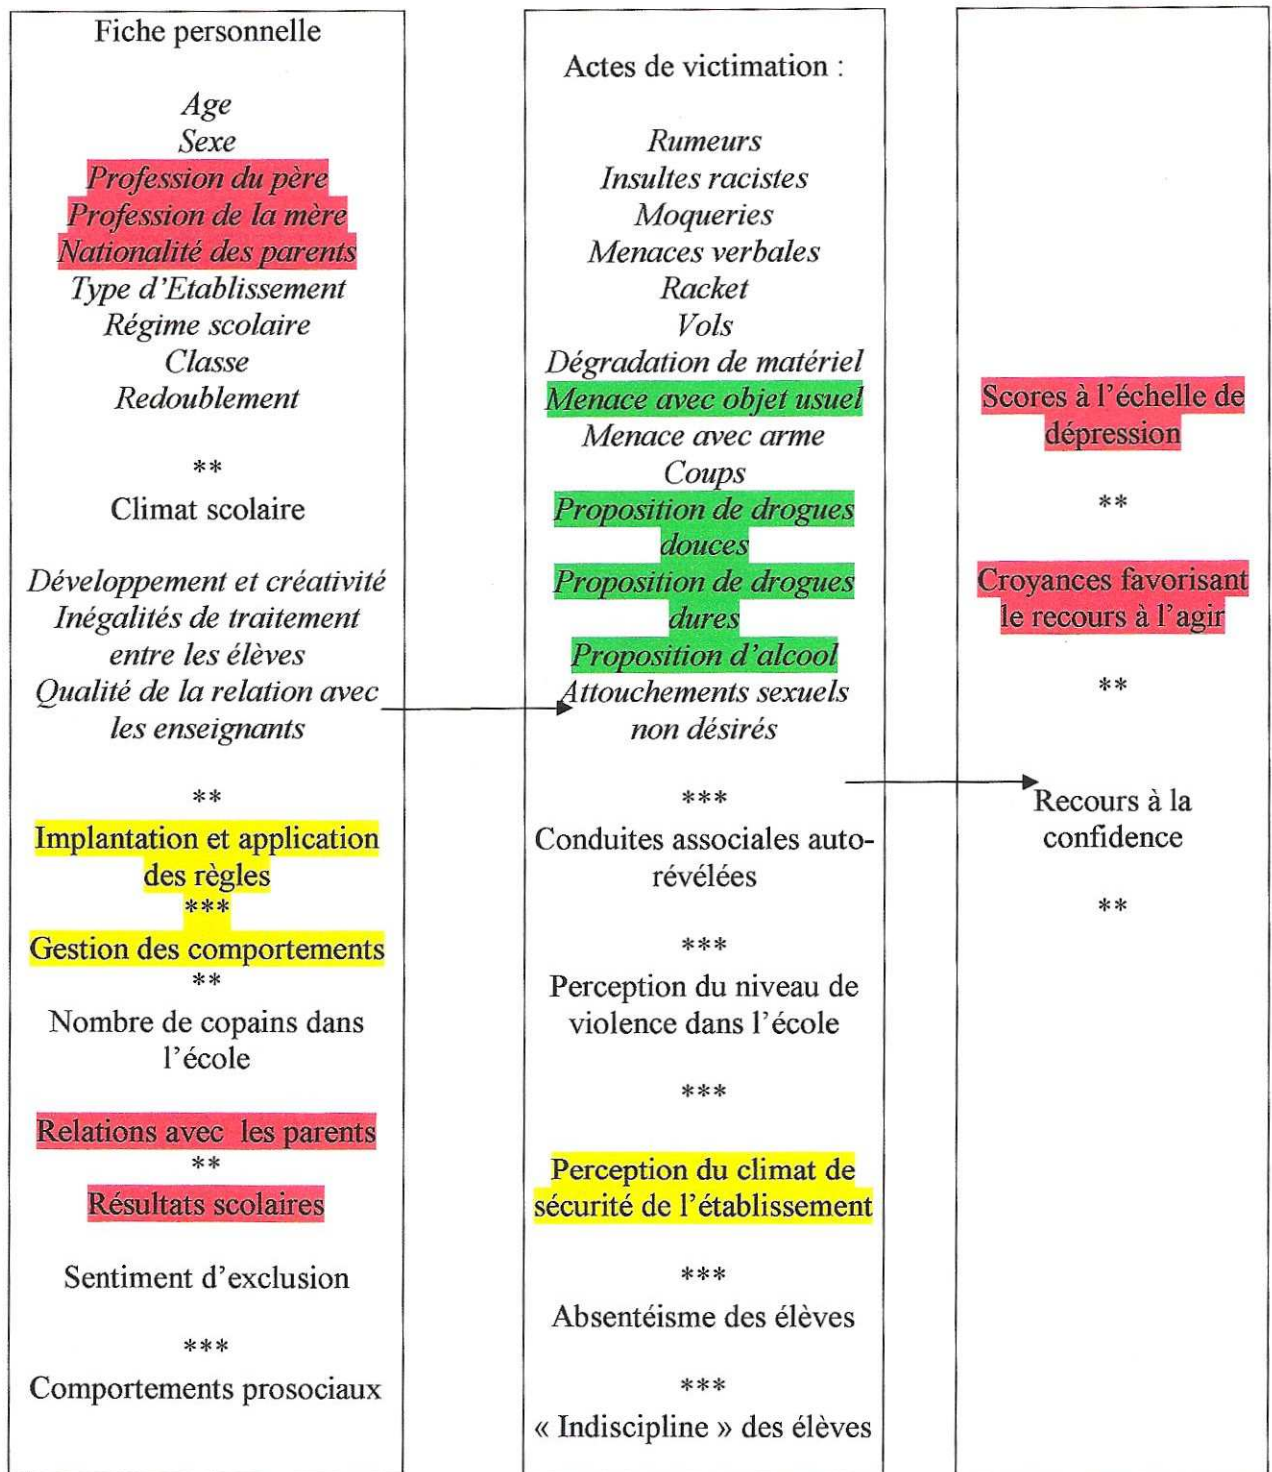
Fiche personnelle

Age
Sexe
Profession du père
Profession de la mère
Nationalité des parents
Type d'Etablissement
Régime scolaire
Classe
Redoublement

**

Climat scolaire

Développement et créativité
Inégalités de traitement entre les élèves
Qualité de la relation avec les enseignants

**

Implantation et application des règles
***
Gestion des comportements
**

Nombre de copains dans l'école

Relations avec les parents
**
Résultats scolaires

Sentiment d'exclusion

***

Comportements prosociaux

Actes de victimation :

Rumeurs
Insultes racistes
Moqueries
Menaces verbales
Racket
Vols
Dégradation de matériel
Menace avec objet usuel
Menace avec arme
Coups
Proposition de drogues douces
Proposition de drogues dures
Proposition d'alcool
Attouchements sexuels non désirés

***

Conduites associales auto-révélées

***

Perception du niveau de violence dans l'école

***

Perception du climat de sécurité de l'établissement

***

Absentéisme des élèves

***

« Indiscipline » des élèves

Scores à l'échelle de dépression

**

Croyances favorisant le recours à l'agir

**

Recours à la confidence

**